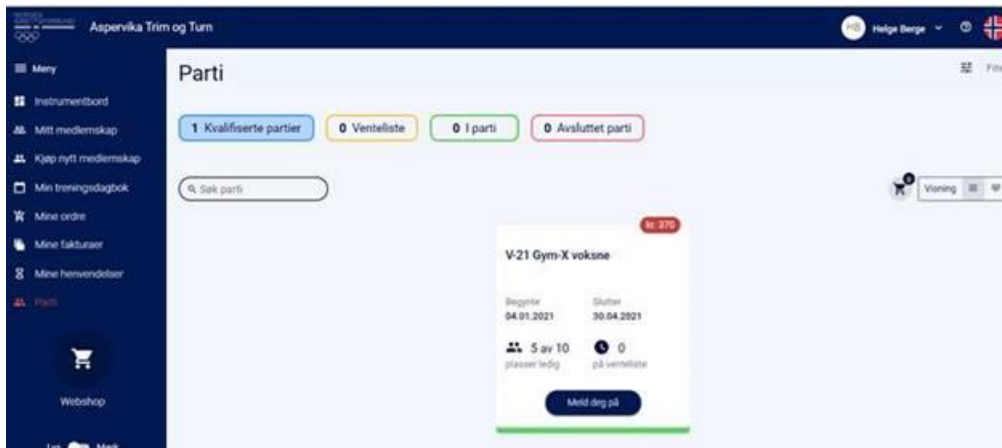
Aspervika Trim og Turn

Helge Berge

≡ Meny

Instrumentbord

Mitt medlemskap

Kjøp nytt medlemskap

Min treningsdagbok

Mine ordre

Mine fakturaer

Mine henvendelser

Parti

Webshop

Parti

Filt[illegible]

1 Kvalifiserte partier

0 Venteliste

0 I parti

0 Avsluttet parti

Søk parti

0

Visning

kr. 370

V-21 Gym-X voksne

Begynte
04.01.2021

Slutter
30.04.2021

5 av 10
plasser ledig

0
på venteliste

Meld deg på